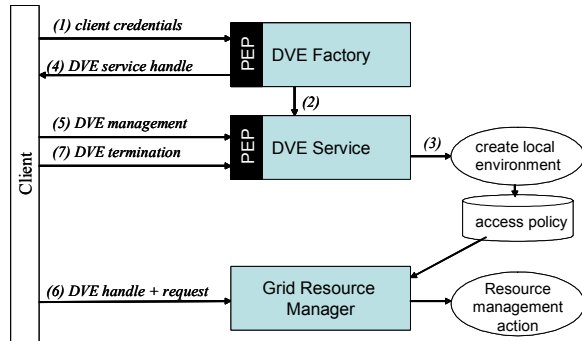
(1) client credentials

(4) DVE service handle

PEP

DVE Factory

(2)

(5) DVE management

(7) DVE termination

PEP

DVE Service

(3)

create local environment

access policy

Client

(6) DVE handle + request

Grid Resource Manager

Resource management action